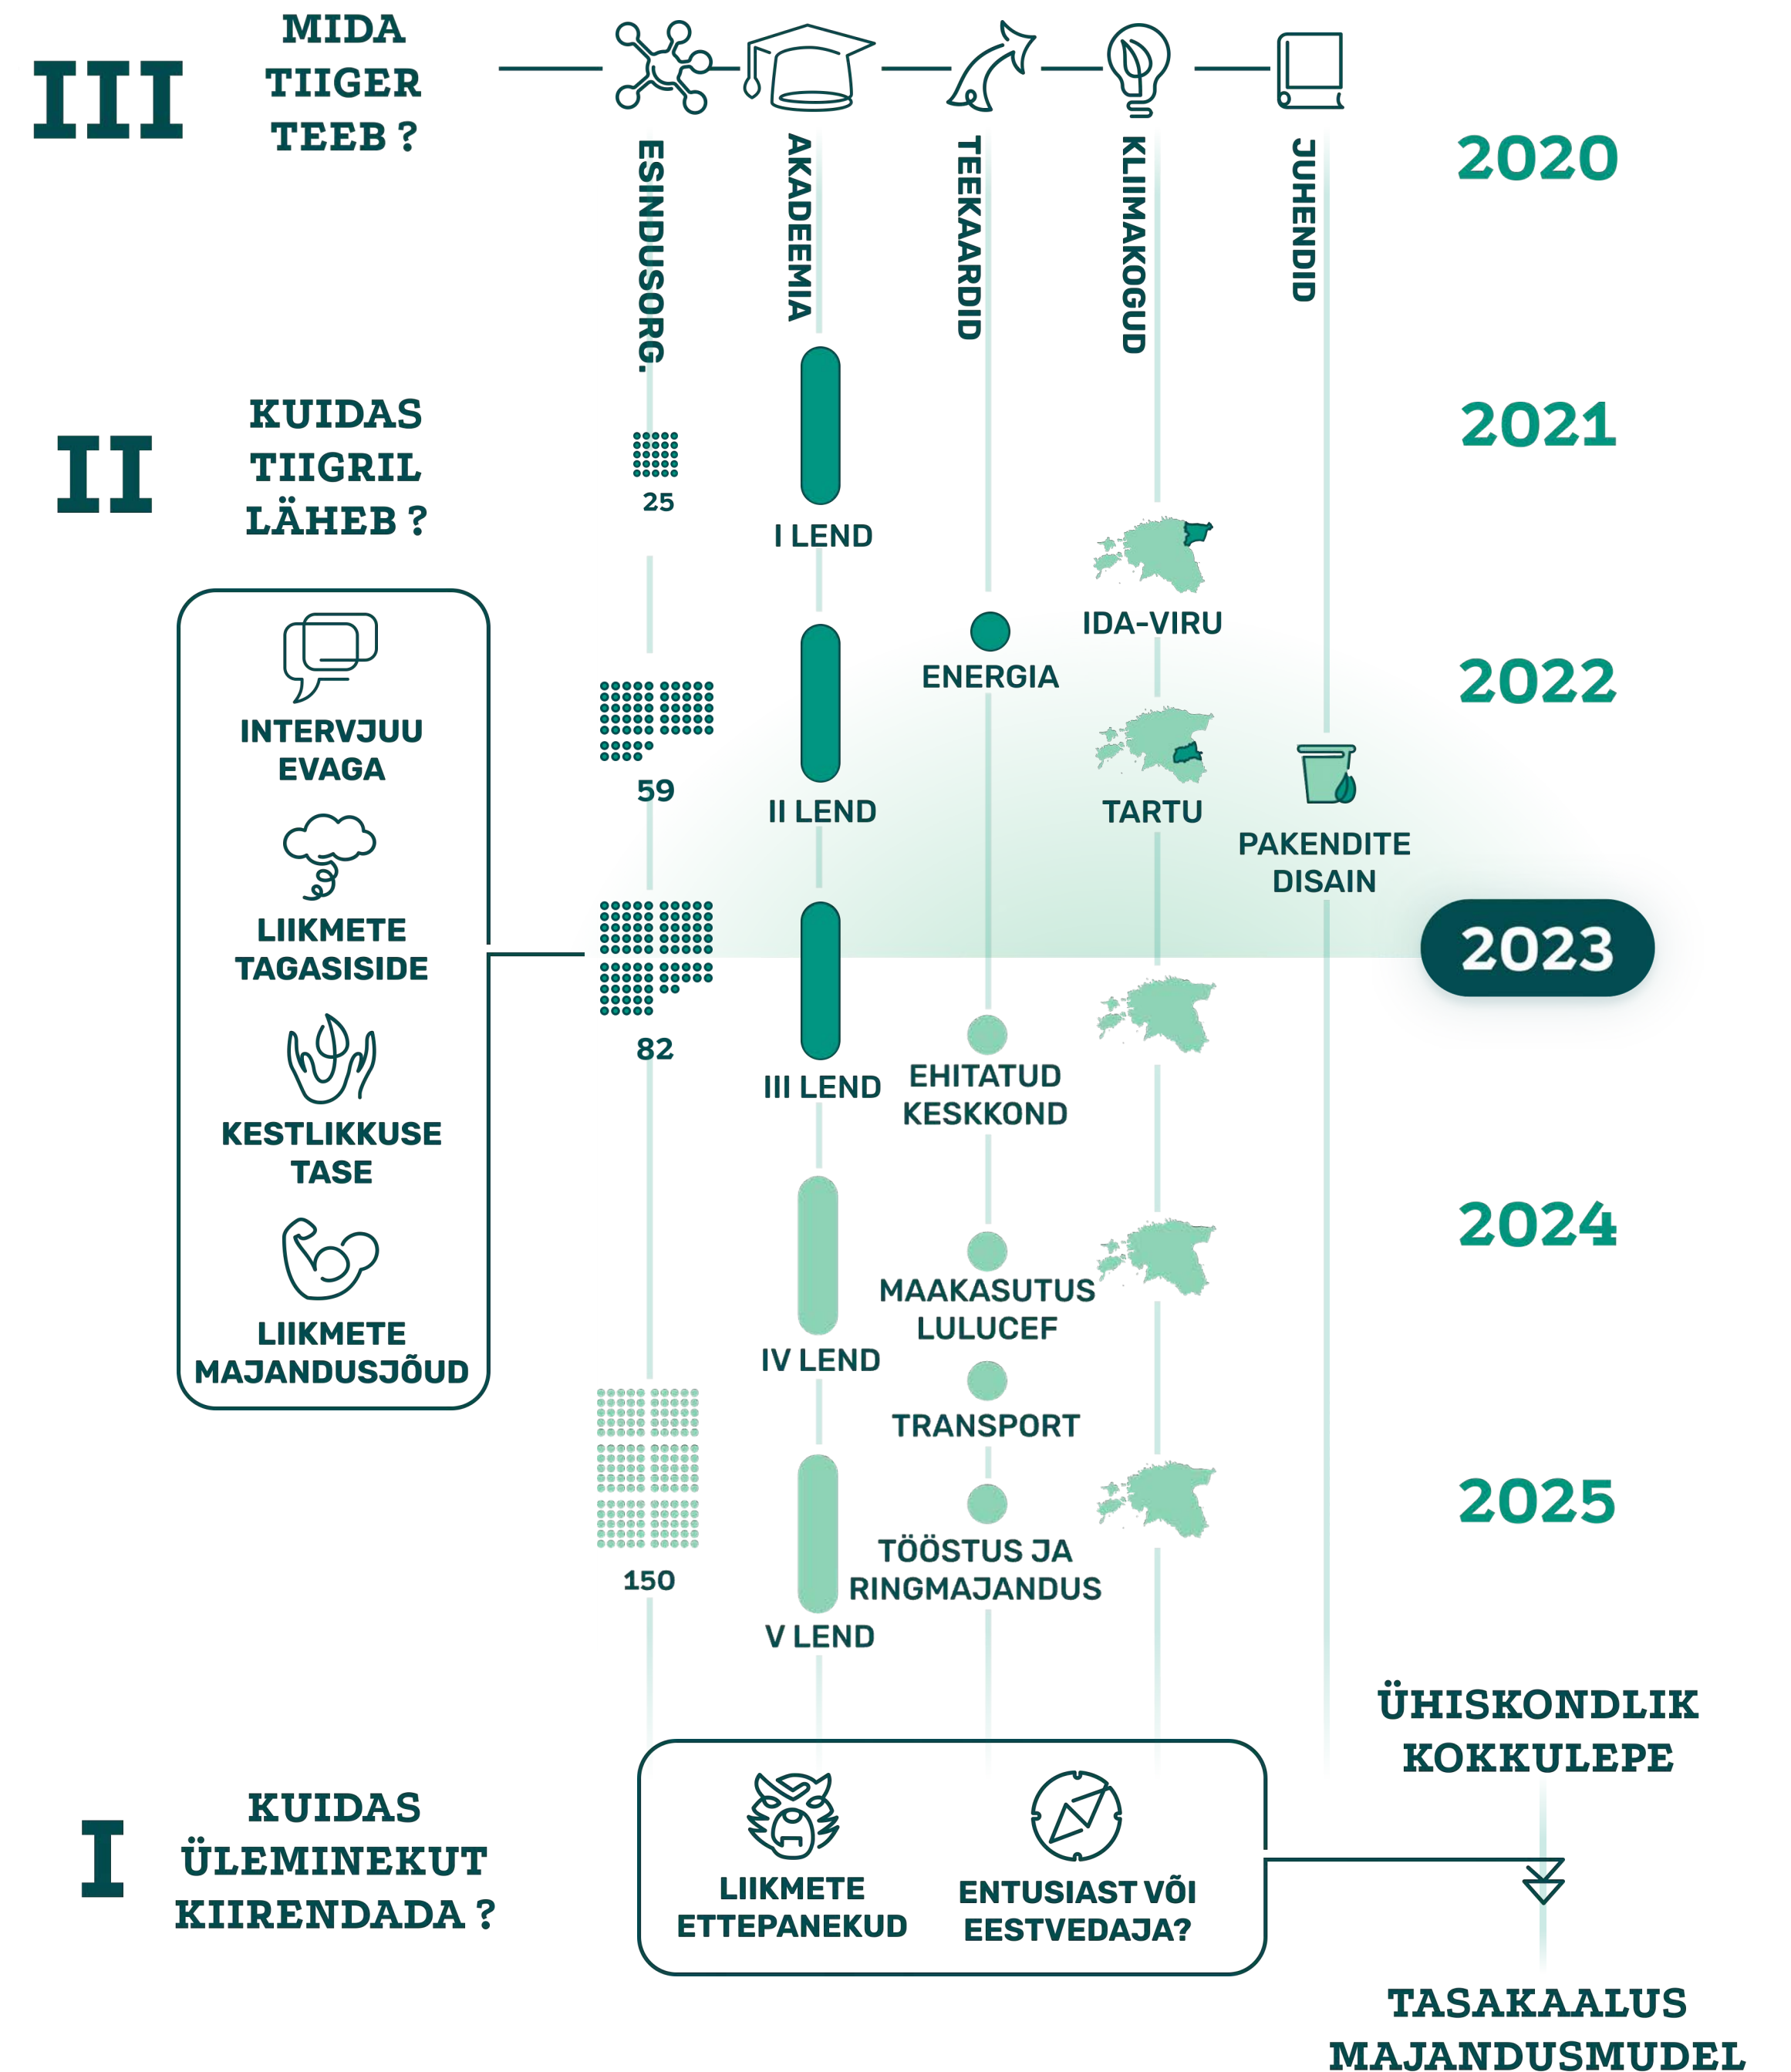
III MIDA TIIGER TEEB ?

ESINDUSORG.
AKADEEMIA
TEEKAARDID
KLIIMAKOGUD
JUHENDID

2020

II KUIDAS TIIGRIL LÄHEB ?

25
I LEND
2021
IDA-VIRU
ENERGIA

INTERVJUU EVAGA
LIIKMETE TAGASISIDE
KESTLIKKUSE TASE
LIIKMETE MAJANDUSJÕUD

59
II LEND
TARTU
2022
PAKENDITE DISAIN

2023

82
III LEND
EHITATUD KESKKOND

2024
IV LEND
MAAKASUTUS LULUCEF
TRANSPORT

150
2025
TÖÖSTUS JA RINGMAJANDUS
V LEND

ÜHISKONDLIK KOKKULEPE

I KUIDAS ÜLEMINEKUT KIIRENDADA ?

LIIKMETE ETTEPANEKUD
ENTUSIAST VÕI EESTVEDAJA?

TASAKAALUS MAJANDUSMUDEL